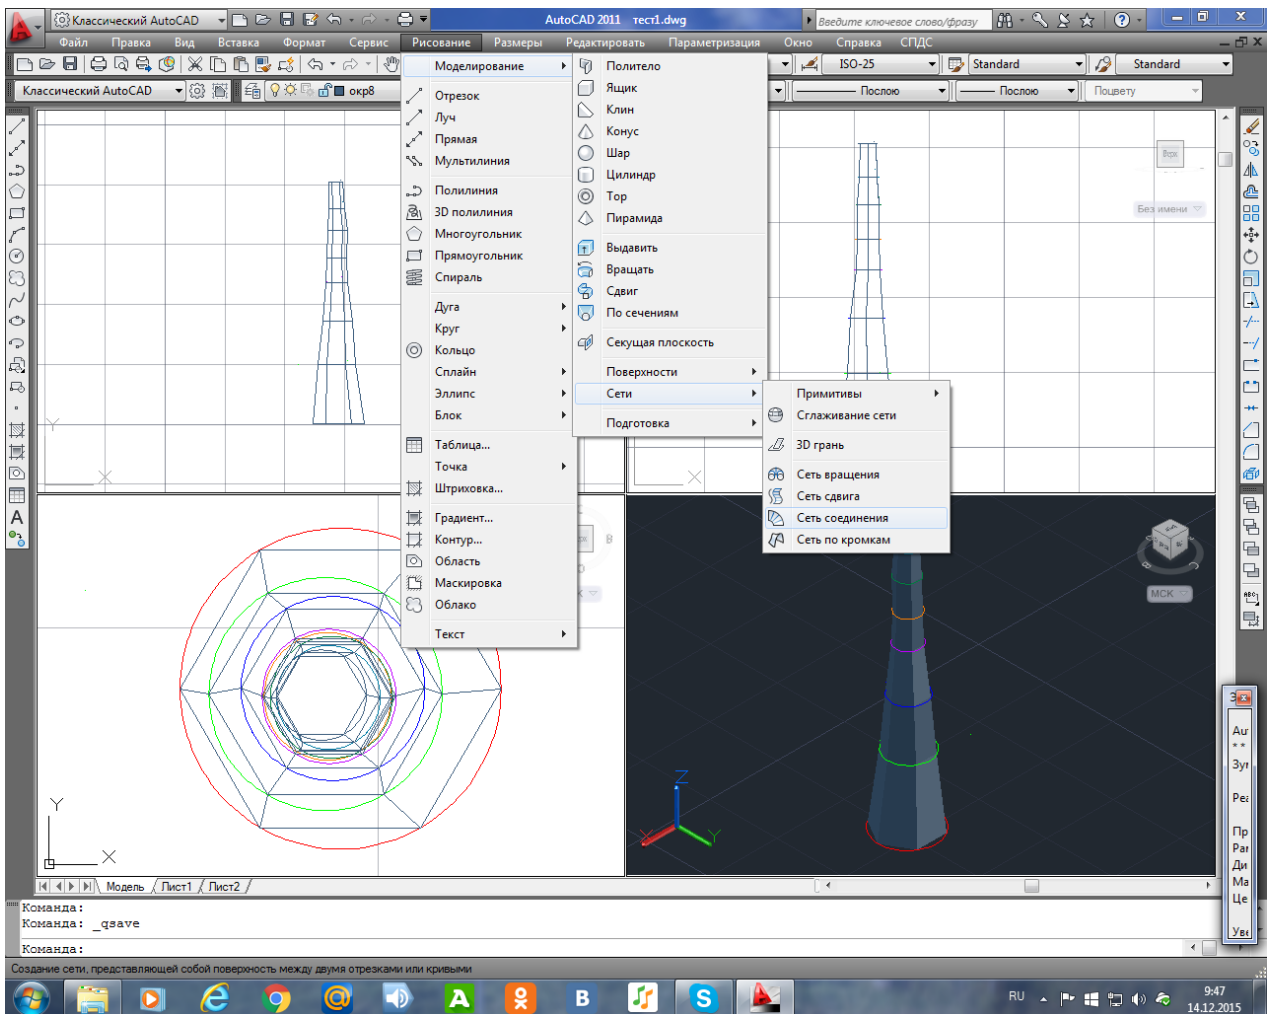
Классический AutoCAD
AutoCAD 2011 тест1.dwg
Введите ключевое слово/фразу
Файл Правка Вид Вставка Формат Сервис Рисование Размеры Редактировать Параметризация Окно Справка СПДС
ISO-25 Standard Standard
Классический AutoCAD
окр8
Послою Послою Поцвету

Моделирование
Отрезок
Луч
Прямая
Мультилиния
Полилиния
3D полилиния
Многоугольник
Прямоугольник
Спираль
Дуга
Круг
Кольцо
Сплайн
Эллипс
Блок
Таблица...
Точка
Штриховка...
Градиент...
Контур...
Область
Маскировка
Облако
Текст

Политело
Ящик
Клин
Конус
Шар
Цилиндр
Тор
Пирамида
Выдавить
Вращать
Сдвиг
По сечениям
Секущая плоскость
Поверхности
Сети
Подготовка

Примитивы
Сглаживание сети
3D грань
Сеть вращения
Сеть сдвига
Сеть соединения
Сеть по кромкам

Верх
Без имени
МСК
Y
X
Z

Модель Лист1 Лист2
Команда:
Команда: _qsave
Команда:
Создание сети, представляющей собой поверхность между двумя отрезками или кривыми

RU 9:47 14.12.2015